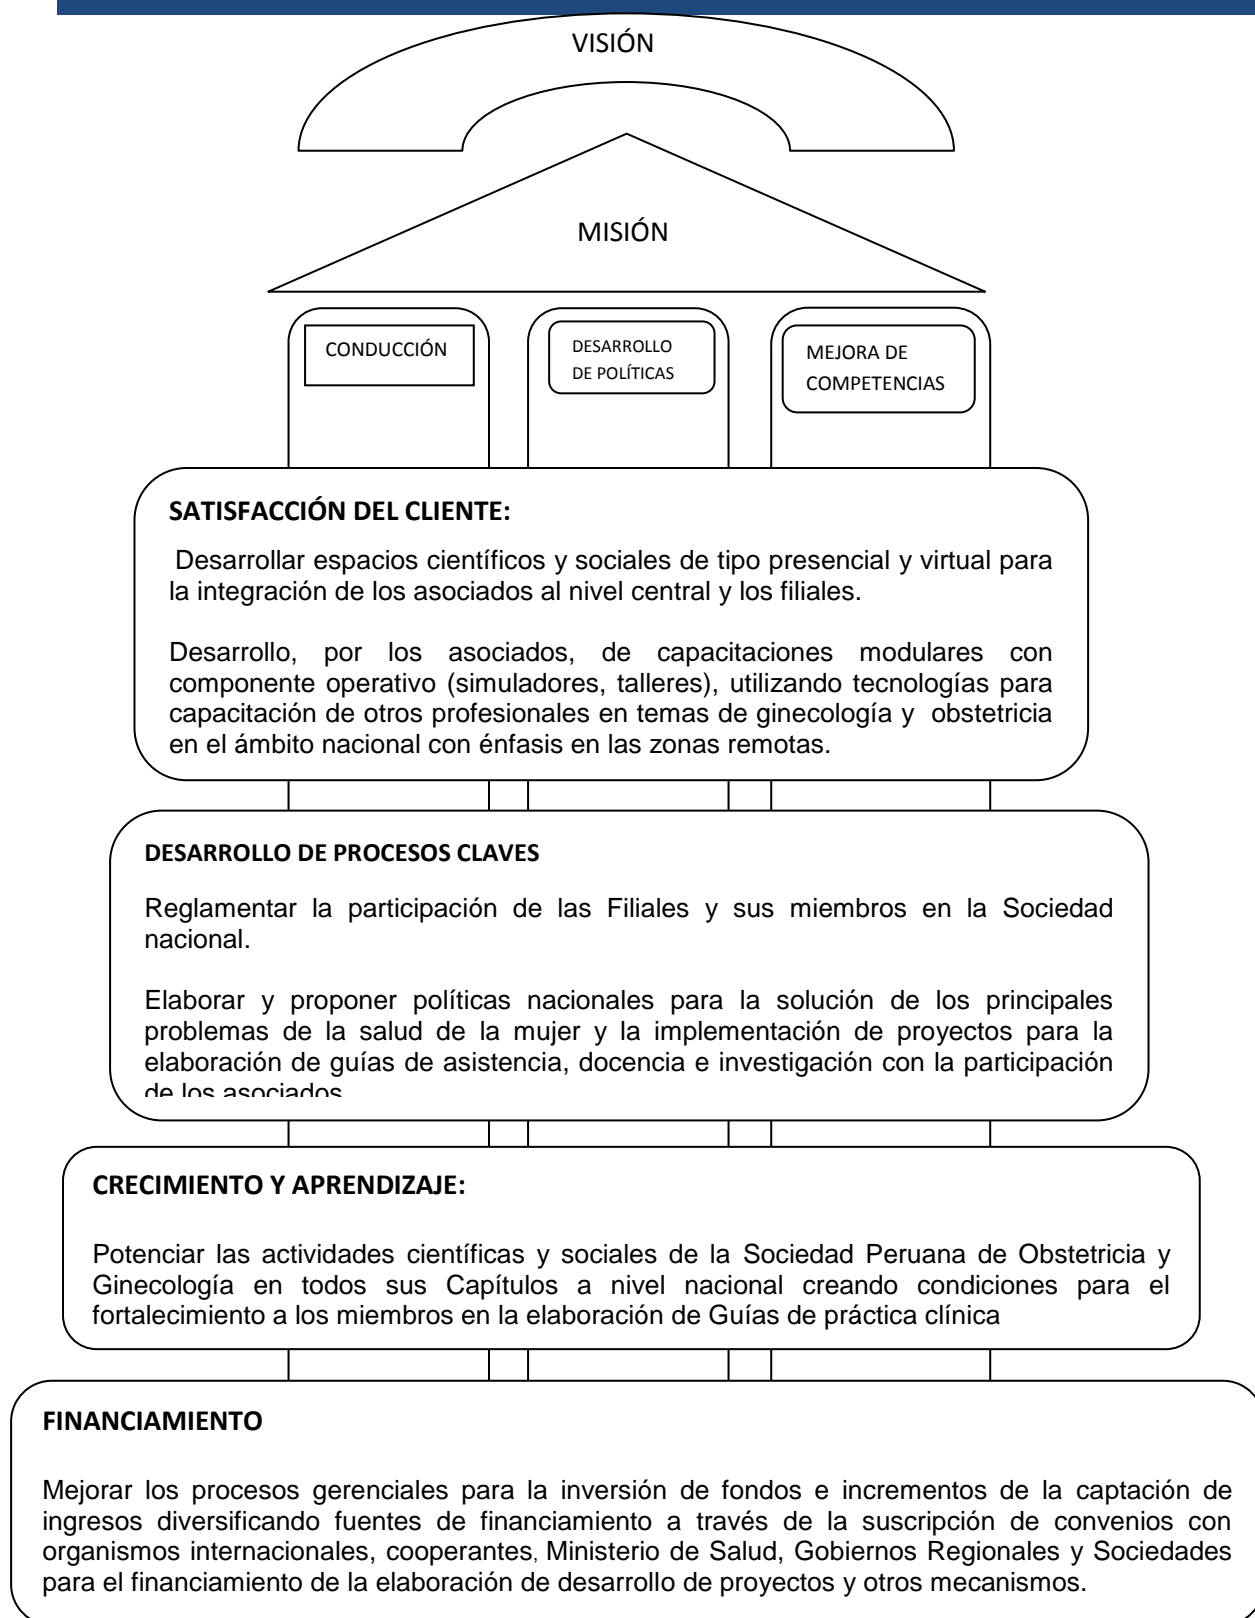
VISIÓN

MISIÓN

CONDUCCIÓN

DESARROLLO DE POLÍTICAS

MEJORA DE COMPETENCIAS

SATISFACCIÓN DEL CLIENTE:

Desarrollar espacios científicos y sociales de tipo presencial y virtual para la integración de los asociados al nivel central y los filiales.

Desarrollo, por los asociados, de capacitaciones modulares con componente operativo (simuladores, talleres), utilizando tecnologías para capacitación de otros profesionales en temas de ginecología y obstetricia en el ámbito nacional con énfasis en las zonas remotas.

DESARROLLO DE PROCESOS CLAVES

Reglamentar la participación de las Filiales y sus miembros en la Sociedad nacional.

Elaborar y proponer políticas nacionales para la solución de los principales problemas de la salud de la mujer y la implementación de proyectos para la elaboración de guías de asistencia, docencia e investigación con la participación de los asociados

CRECIMIENTO Y APRENDIZAJE:

Potenciar las actividades científicas y sociales de la Sociedad Peruana de Obstetricia y Ginecología en todos sus Capítulos a nivel nacional creando condiciones para el fortalecimiento a los miembros en la elaboración de Guías de práctica clínica

FINANCIAMIENTO

Mejorar los procesos gerenciales para la inversión de fondos e incrementos de la captación de ingresos diversificando fuentes de financiamiento a través de la suscripción de convenios con organismos internacionales, cooperantes, Ministerio de Salud, Gobiernos Regionales y Sociedades para el financiamiento de la elaboración de desarrollo de proyectos y otros mecanismos.